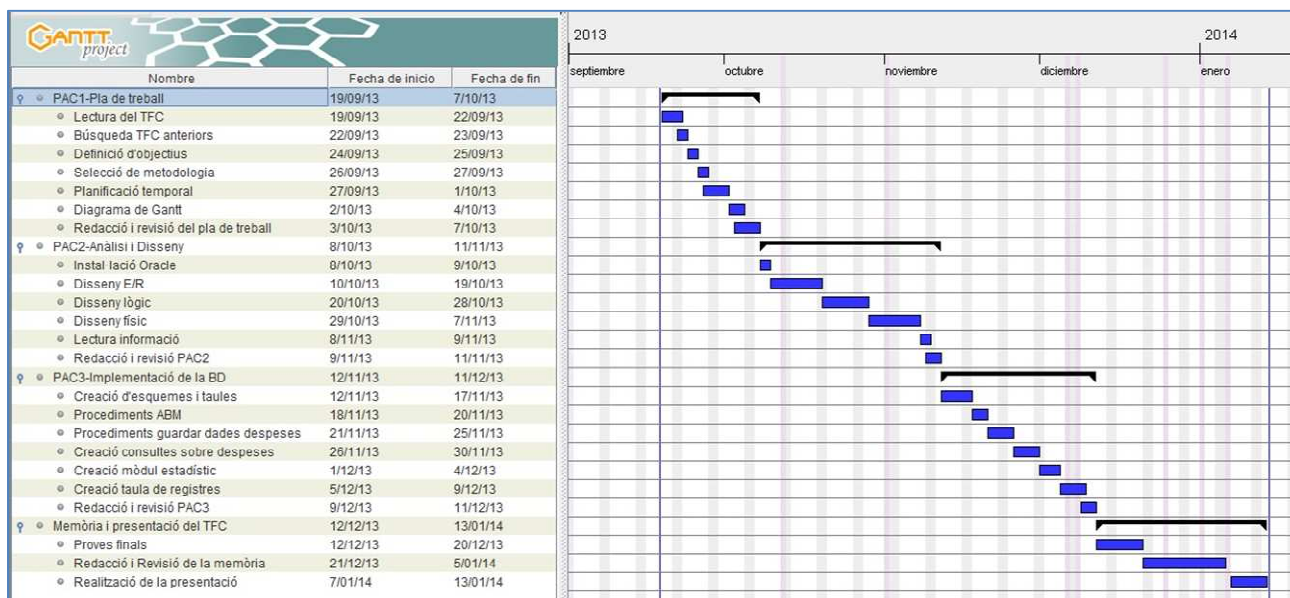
GANTT project

| Nombre | Fecha de inicio | Fecha de fin |
|---|---|---|
| PAC1-Pla de treball | 19/09/13 | 7/10/13 |
| Lectura del TFC | 19/09/13 | 22/09/13 |
| Búsqueda TFC anteriors | 22/09/13 | 23/09/13 |
| Definició d'objectius | 24/09/13 | 25/09/13 |
| Selecció de metodologia | 26/09/13 | 27/09/13 |
| Planificació temporal | 27/09/13 | 1/10/13 |
| Diagrama de Gantt | 2/10/13 | 4/10/13 |
| Redacció i revisió del pla de treball | 3/10/13 | 7/10/13 |
| PAC2-Anàlisi i Disseny | 8/10/13 | 11/11/13 |
| Instal·lació Oracle | 8/10/13 | 9/10/13 |
| Disseny E/R | 10/10/13 | 19/10/13 |
| Disseny lògic | 20/10/13 | 28/10/13 |
| Disseny físic | 29/10/13 | 7/11/13 |
| Lectura informació | 8/11/13 | 9/11/13 |
| Redacció i revisió PAC2 | 9/11/13 | 11/11/13 |
| PAC3-Implementació de la BD | 12/11/13 | 11/12/13 |
| Creació d'esquemes i taules | 12/11/13 | 17/11/13 |
| Procediments ABM | 18/11/13 | 20/11/13 |
| Procediments guardar dades despeses | 21/11/13 | 25/11/13 |
| Creació consultes sobre despeses | 26/11/13 | 30/11/13 |
| Creació mòdul estadístic | 1/12/13 | 4/12/13 |
| Creació taula de registres | 5/12/13 | 9/12/13 |
| Redacció i revisió PAC3 | 9/12/13 | 11/12/13 |
| Memòria i presentació del TFC | 12/12/13 | 13/01/14 |
| Proves finals | 12/12/13 | 20/12/13 |
| Redacció i Revisió de la memòria | 21/12/13 | 5/01/14 |
| Realització de la presentació | 7/01/14 | 13/01/14 |

2013
2014
septiembre octubre noviembre diciembre enero